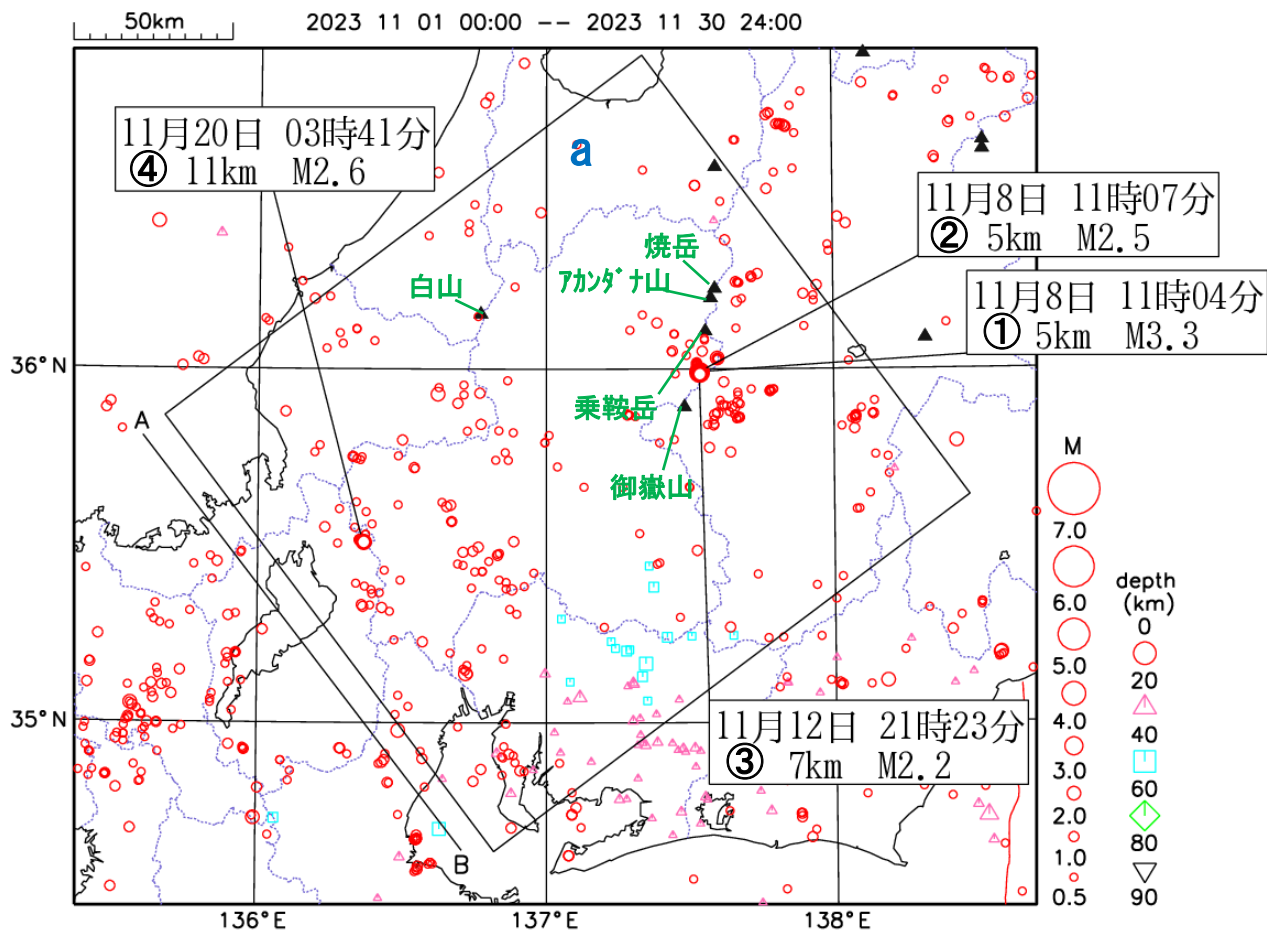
50km

2023 11 01 00:00 -- 2023 11 30 24:00

11月20日 03時41分
④ 11km M2.6

a

11月8日 11時07分
② 5km M2.5

焼岳

ｱｶﾝﾀﾞﾅ山

白山

11月8日 11時04分
① 5km M3.3

36°N

乗鞍岳

A

御嶽山

M

7.0

6.0

5.0

4.0

3.0

2.0

1.0

0.5

depth (km)

0

20

40

60

80

90

35°N

11月12日 21時23分
③ 7km M2.2

B

136°E

137°E

138°E